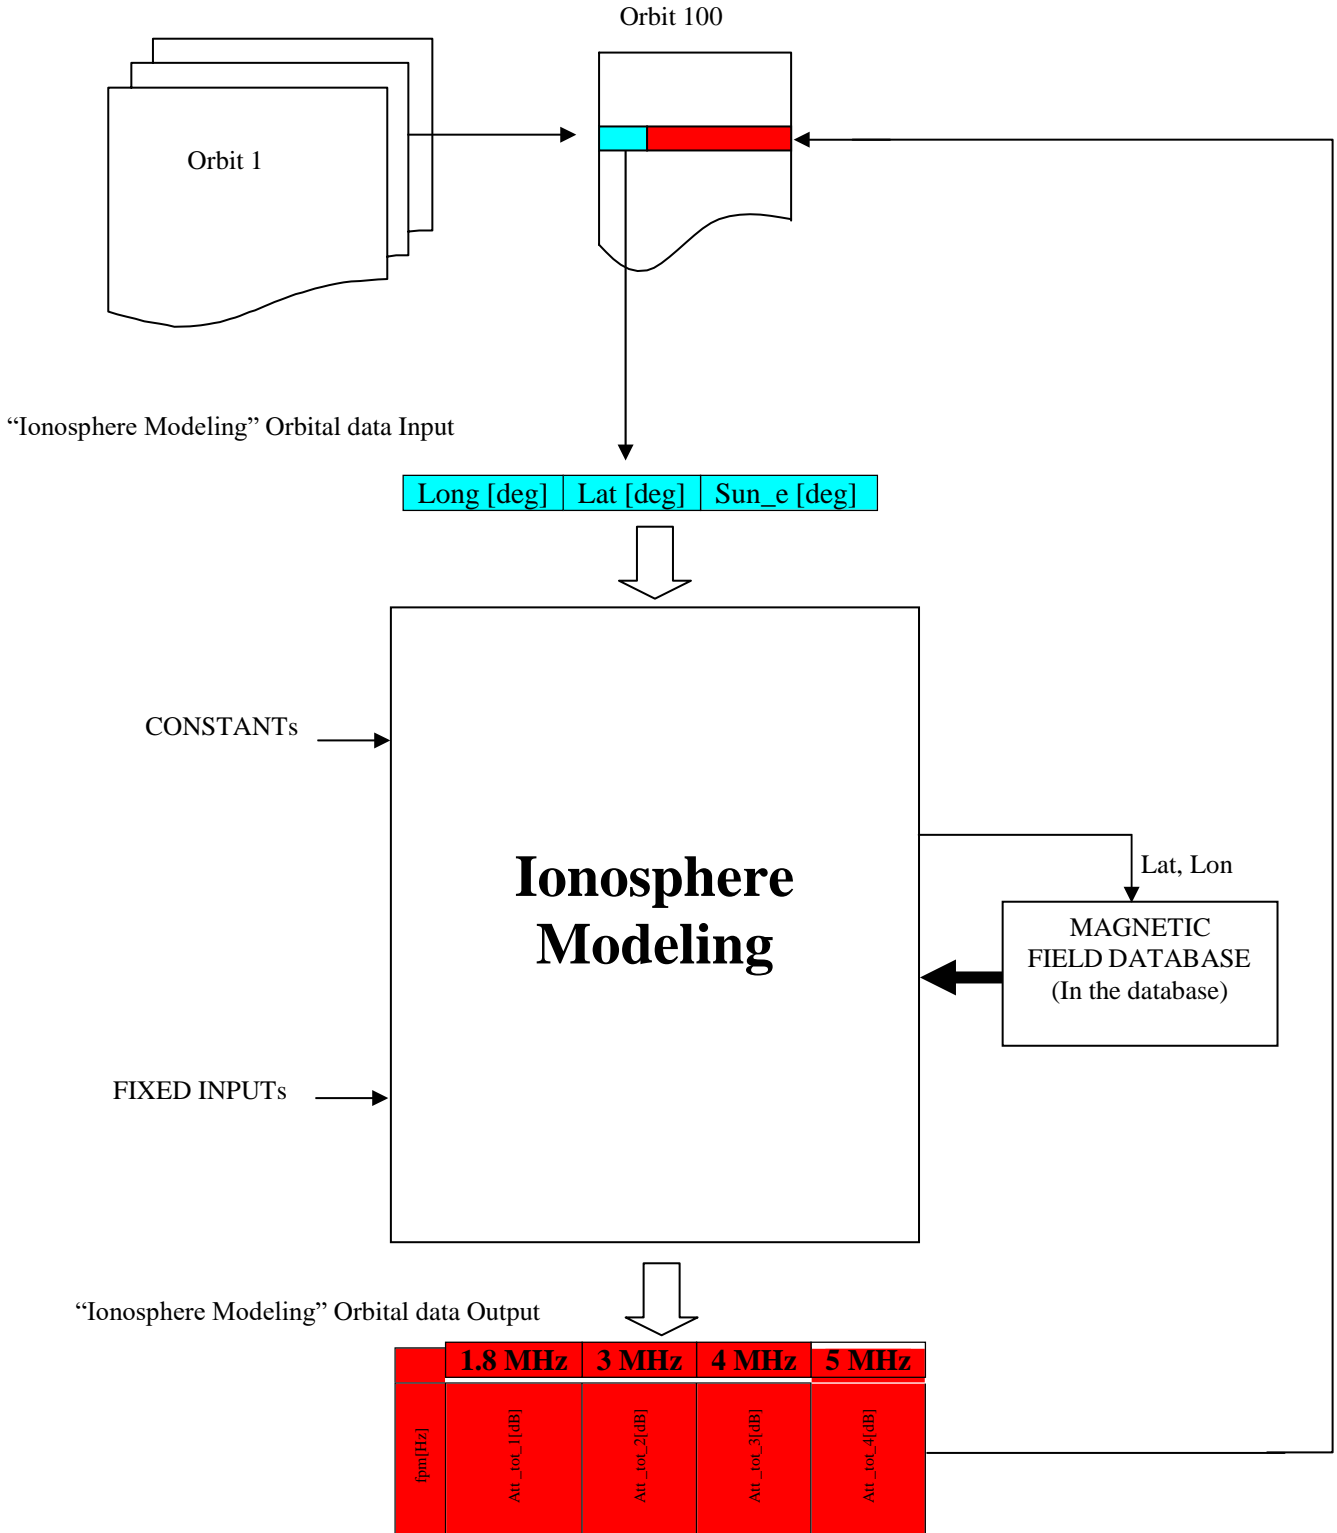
Orbit 100

Orbit 1

“Ionosphere Modeling” Orbital data Input

| Long [deg] | Lat [deg] | Sun_e [deg] |
|---|---|---|

CONSTANTs

Ionosphere Modeling

Lat, Lon

MAGNETIC FIELD DATABASE (In the database)

FIXED INPUTs

“Ionosphere Modeling” Orbital data Output

| | 1.8 MHz | 3 MHz | 4 MHz | 5 MHz |
|---|---|---|---|---|
| fpm[Hz] | Att_tot_1[dB] | Att_tot_2[dB] | Att_tot_3[dB] | Att_tot_4[dB] |